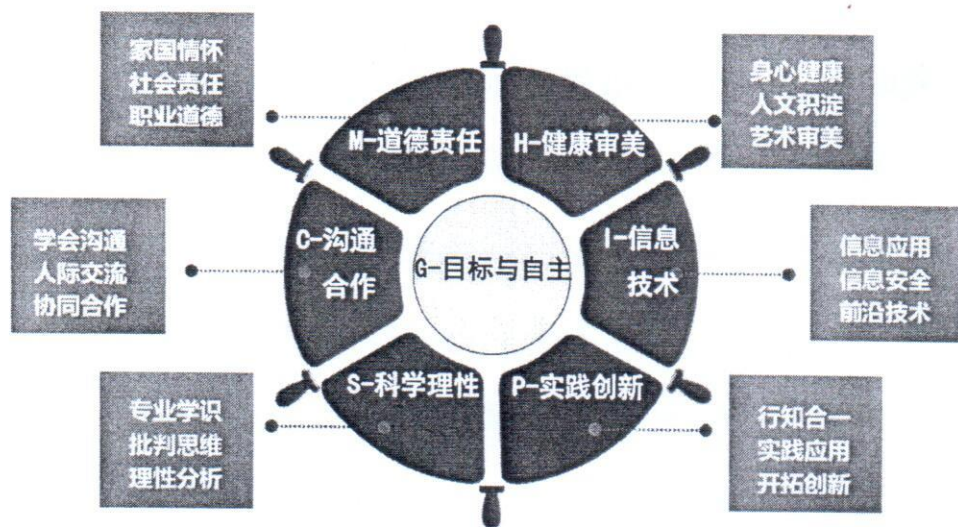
家国情怀
社会责任
职业道德

M-道德责任

H-健康审美

身心健康
人文积淀
艺术审美

学会沟通
人际交流
协同合作

C-沟通合作

G-目标与自主

I-信息技术

信息应用
信息安全
前沿技术

专业学识
批判思维
理性分析

S-科学理性

P-实践创新

行知合一
实践应用
开拓创新